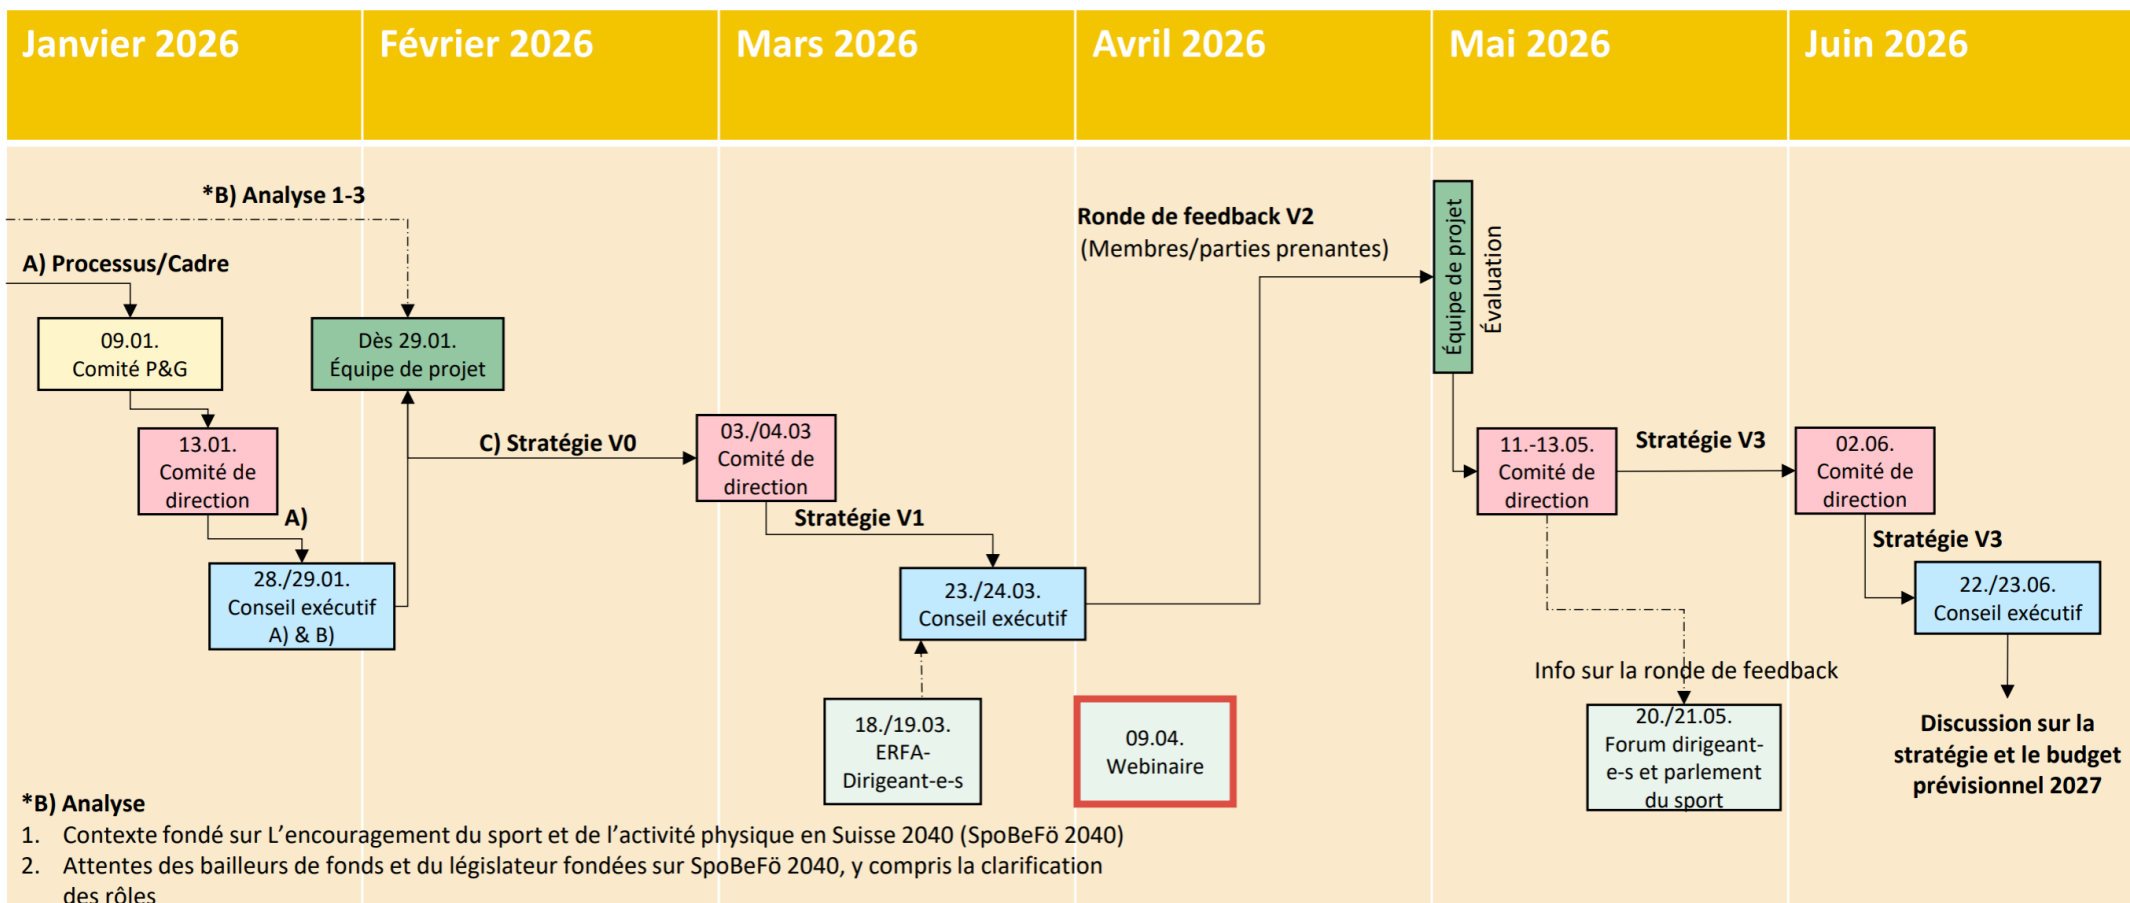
Janvier 2026

Février 2026

Mars 2026

Avril 2026

Mai 2026

Juin 2026

*B) Analyse 1-3

A) Processus/Cadre

09.01.
Comité P&G

Dès 29.01.
Équipe de projet

13.01.
Comité de direction

A)

28./29.01.
Conseil exécutif
A) & B)

C) Stratégie V0

03./04.03
Comité de direction

Stratégie V1

23./24.03.
Conseil exécutif

18./19.03.
ERFA-Dirigeant-e-s

09.04.
Webinaire

Ronde de feedback V2
(Membres/parties prenantes)

Équipe de projet

Évaluation

11.-13.05.
Comité de direction

Stratégie V3

02.06.
Comité de direction

Stratégie V3

22./23.06.
Conseil exécutif

Info sur la ronde de feedback

20./21.05.
Forum dirigeant-e-s et parlement du sport

Discussion sur la stratégie et le budget prévisionnel 2027

*B) Analyse
1. Contexte fondé sur L'encouragement du sport et de l'activité physique en Suisse 2040 (SpoBeFö 2040)
2. Attentes des bailleurs de fonds et du législateur fondées sur SpoBeFö 2040, y compris la clarification des rôles